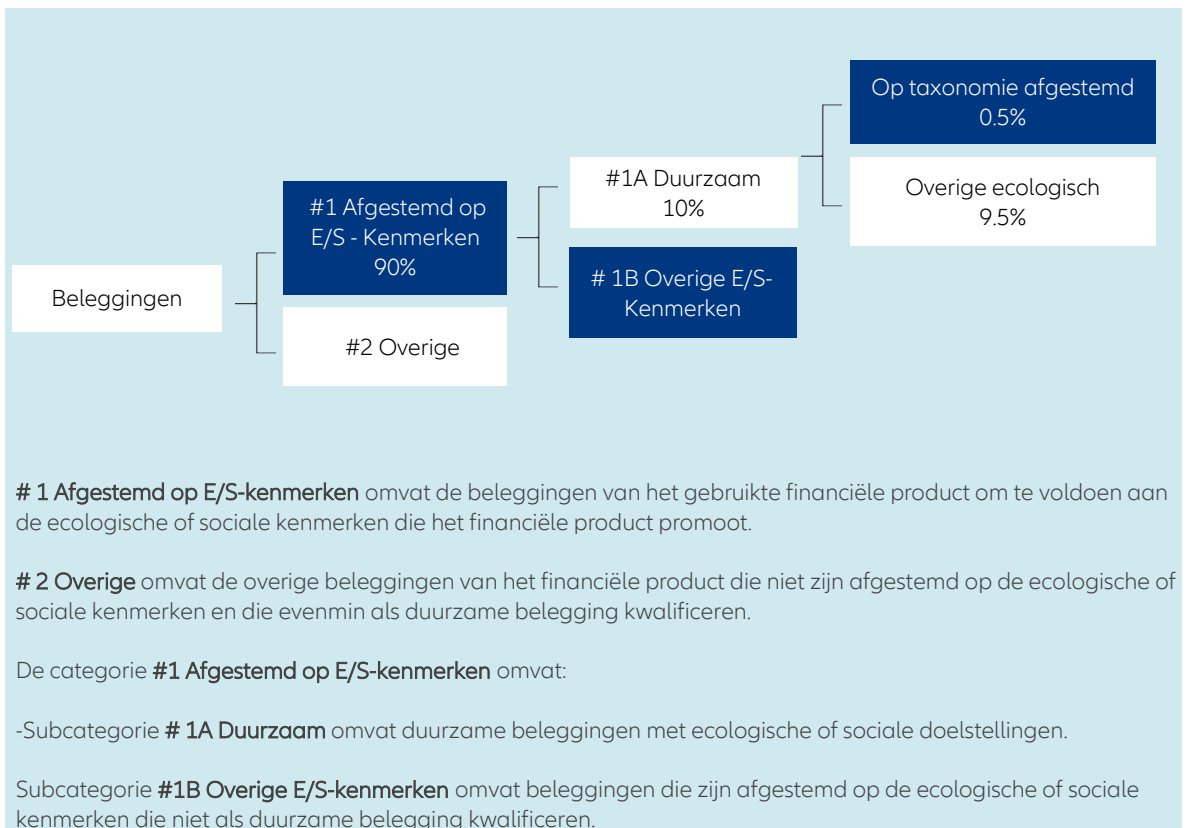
Beleggingen

#1 Afgestemd op E/S - Kenmerken 90%

#2 Overige

#1A Duurzaam 10%

# 1B Overige E/S-Kenmerken

Op taxonomie afgestemd 0.5%

Overige ecologisch 9.5%

# 1 Afgestemd op E/S-kenmerken omvat de beleggingen van het gebruikte financiële product om te voldoen aan de ecologische of sociale kenmerken die het financiële product promoot.

# 2 Overige omvat de overige beleggingen van het financiële product die niet zijn afgestemd op de ecologische of sociale kenmerken en die evenmin als duurzame belegging kwalificeren.

De categorie #1 Afgestemd op E/S-kenmerken omvat:

-Subcategorie # 1A Duurzaam omvat duurzame beleggingen met ecologische of sociale doelstellingen.

Subcategorie #1B Overige E/S-kenmerken omvat beleggingen die zijn afgestemd op de ecologische of sociale kenmerken die niet als duurzame belegging kwalificeren.